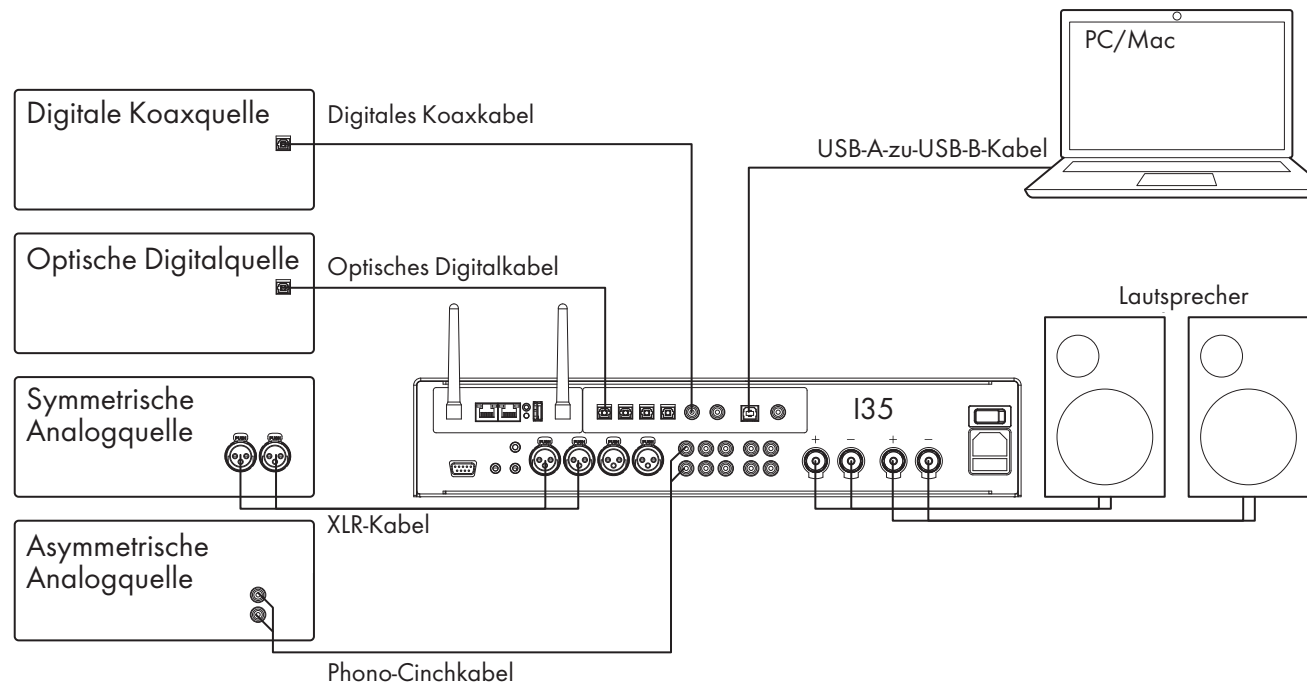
PC/Mac

Digitale Koaxquelle

Digitales Koaxkabel

USB-A-zu-USB-B-Kabel

Optische Digitalquelle

Optisches Digitalkabel

Lautsprecher

Symmetrische Analogquelle

I35

+ − + −

XLR-Kabel

Asymmetrische Analogquelle

Phono-Cinchkabel